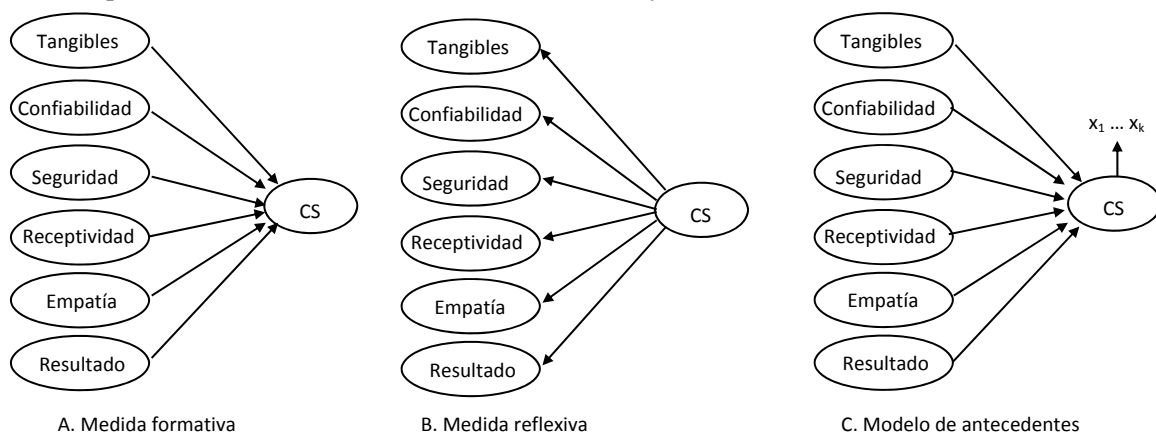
Tangibles
Confiabilidad
Seguridad
Receptividad
Empatía
Resultado
CS

A. Medida formativa

Tangibles
Confiabilidad
Seguridad
Receptividad
Empatía
Resultado
CS

B. Medida reflexiva

Tangibles
Confiabilidad
Seguridad
Receptividad
Empatía
Resultado
$x_1 \ldots x_k$
CS

C. Modelo de antecedentes